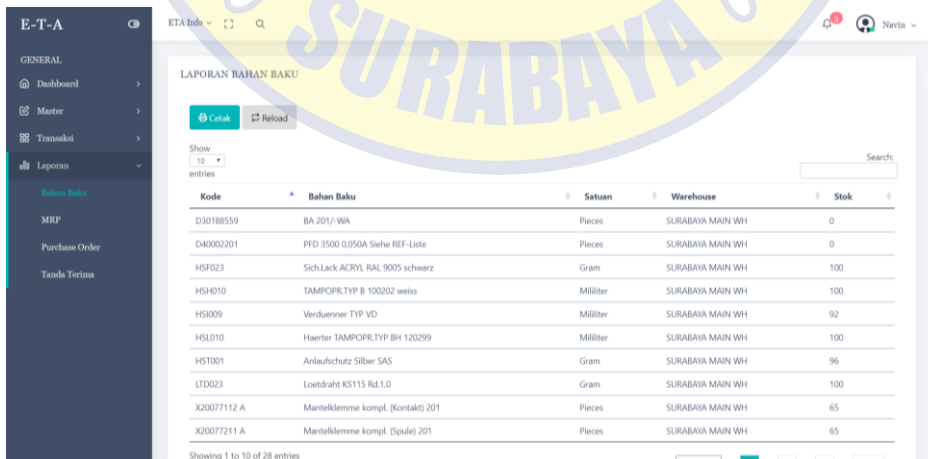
E-T-A

ETA Info ⌄

3

Navia ⌄

SURABAYA

GENERAL

Dashboard

Master

Transaksi

Laporan

Bahan Baku

MRP

Purchase Order

Tanda Terima

LAPORAN BAHAN BAKU

Cetak

Reload

Show 10 entries

Search:

| Kode | Bahan Baku | Satuan | Warehouse | Stok |
|---|---|---|---|---|
| D30188559 | BA 201/-WA | Pieces | SURABAYA MAIN WH | 0 |
| D40002201 | PFD 3500 0,050A Siehe REF-Liste | Pieces | SURABAYA MAIN WH | 0 |
| HSF023 | Sich.Lack ACRYL RAL 9005 schwarz | Gram | SURABAYA MAIN WH | 100 |
| HSH010 | TAMPOPR.TYP B 100202 weiss | Mililiter | SURABAYA MAIN WH | 100 |
| HSI009 | Verduenner TYP VD | Mililiter | SURABAYA MAIN WH | 92 |
| HSL010 | Haerter TAMPOPR.TYP BH 120299 | Mililiter | SURABAYA MAIN WH | 100 |
| HST001 | Anlaufschutz Silber SAS | Gram | SURABAYA MAIN WH | 96 |
| LTD023 | Loetdraht KS115 Rd.1,0 | Gram | SURABAYA MAIN WH | 100 |
| X20077112 A | Mantelklemme kompl. (Kontakt) 201 | Pieces | SURABAYA MAIN WH | 65 |
| X20077211 A | Mantelklemme kompl. (Spule) 201 | Pieces | SURABAYA MAIN WH | 65 |

Showing 1 to 10 of 28 entries